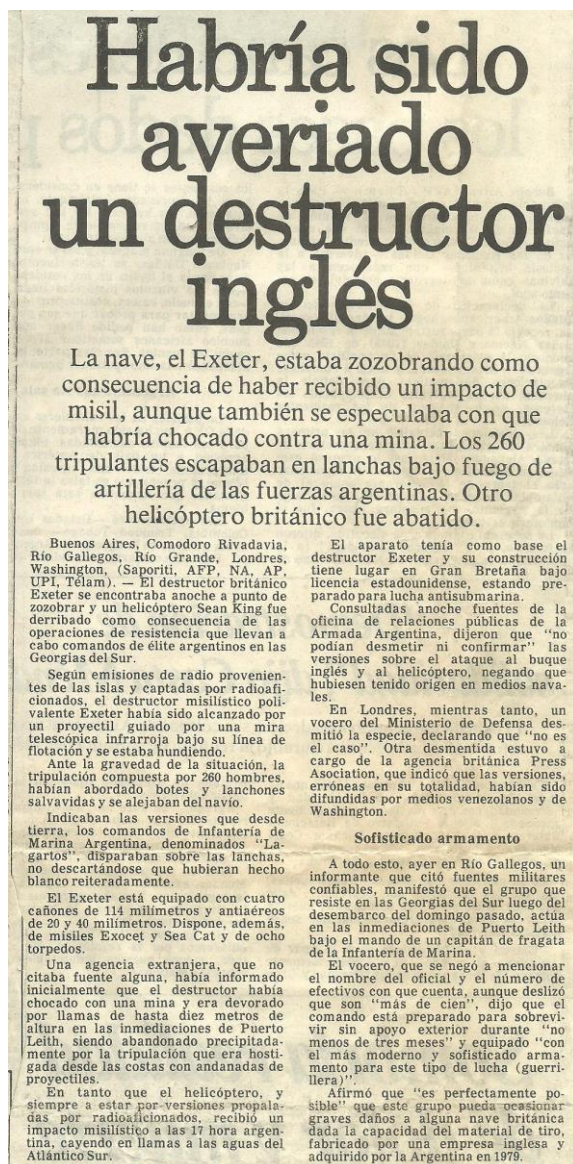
Habría sido averiado un destructor inglés

La nave, el Exeter, estaba zozobrando como consecuencia de haber recibido un impacto de misil, aunque también se especulaba con que habría chocado contra una mina. Los 260 tripulantes escapaban en lanchas bajo fuego de artillería de las fuerzas argentinas. Otro helicóptero británico fue abatido.

Buenos Aires, Comodoro Rivadavia, Río Gallegos, Río Grande, Londres, Washington, (Saporiti, AFP, NA, AP, UPI, Télam). — El destructor británico Exeter se encontraba anoche a punto de zozobrar y un helicóptero Sean King fue derribado como consecuencia de las operaciones de resistencia que llevan a cabo comandos de élite argentinos en las Georgias del Sur.

Según emisiones de radio provenientes de las islas y captadas por radioaficionados, el destructor misilístico polivalente Exeter había sido alcanzado por un proyectil guiado por una mira telescópica infrarroja bajo su línea de flotación y se estaba hundiendo.

Ante la gravedad de la situación, la tripulación compuesta por 260 hombres, habían abordado botes y lanchones salvavidas y se alejaban del navío.

Indicaban las versiones que desde tierra, los comandos de Infantería de Marina Argentina, denominados "Lagartos", disparaban sobre las lanchas, no descartándose que hubieran hecho blanco reiteradamente.

El Exeter está equipado con cuatro cañones de 114 milímetros y antiaéreos de 20 y 40 milímetros. Dispone, además, de misiles Exocet y Sea Cat y de ocho torpedos.

Una agencia extranjera, que no citaba fuente alguna, había informado inicialmente que el destructor había chocado con una mina y era devorado por llamas de hasta diez metros de altura en las inmediaciones de Puerto Leith, siendo abandonado precipitadamente por la tripulación que era hostigada desde las costas con andanadas de proyectiles.

En tanto que el helicóptero, y siempre a estar por versiones propaladas por radioaficionados, recibió un impacto misilístico a las 17 hora argentina, cayendo en llamas a las aguas del Atlántico Sur.

El aparato tenía como base el destructor Exeter y su construcción tiene lugar en Gran Bretaña bajo licencia estadounidense, estando preparado para lucha antisubmarina.

Consultadas anoche fuentes de la oficina de relaciones públicas de la Armada Argentina, dijeron que "no podían desmetir ni confirmar" las versiones sobre el ataque al buque inglés y al helicóptero, negando que hubiesen tenido origen en medios navales.

En Londres, mientras tanto, un vocero del Ministerio de Defensa desmitió la especie, declarando que "no es el caso". Otra desmentida estuvo a cargo de la agencia británica Press Asociation, que indicó que las versiones, erróneas en su totalidad, habían sido difundidas por medios venezolanos y de Washington.

Sofisticado armamento

A todo esto, ayer en Río Gallegos, un informante que citó fuentes militares confiables, manifestó que el grupo que resiste en las Georgias del Sur luego del desembarco del domingo pasado, actúa en las inmediaciones de Puerto Leith bajo el mando de un capitán de fragata de la Infantería de Marina.

El vocero, que se negó a mencionar el nombre del oficial y el número de efectivos con que cuenta, aunque deslizó que son "más de cien", dijo que el comando está preparado para sobrevivir sin apoyo exterior durante "no menos de tres meses" y equipado "con el más moderno y sofisticado armamento para este tipo de lucha (guerrillera)".

Afirmó que "es perfectamente posible" que este grupo pueda ocasionar graves daños a alguna nave británica dada la capacidad del material de tiro, fabricado por una empresa inglesa y adquirido por la Argentina en 1979.